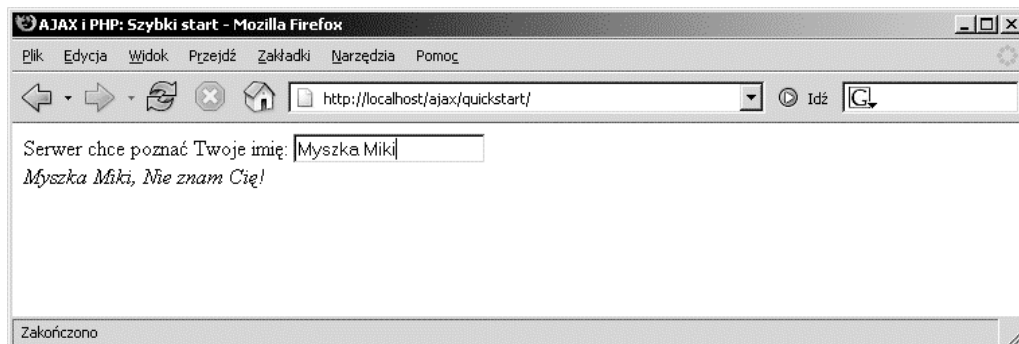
AJAX i PHP: Szybki start - Mozilla Firefox

Plik Edycja Widok Przejdź Zakładki Narzędzia Pomoc

http://localhost/ajax/quickstart/

Idź

G

Serwer chce poznać Twoje imię: Myszka Miki

*Myszka Miki, Nie znam Cię!*

Zakończono